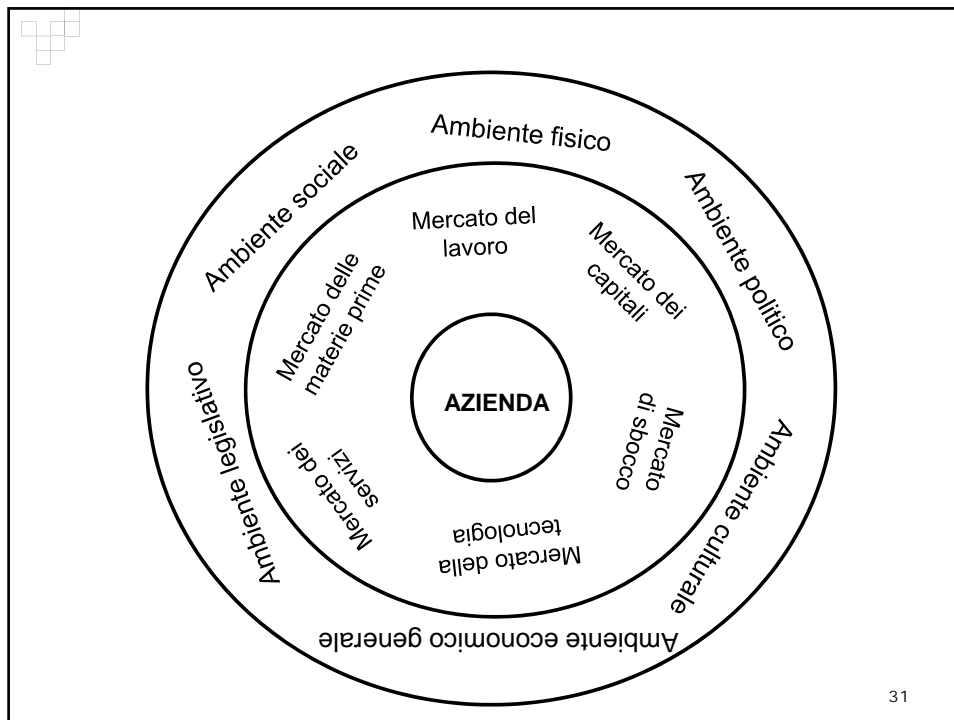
Ambiente fisico

Ambiente politico

Ambiente culturale

Ambiente economico generale

Ambiente legislativo

Ambiente sociale

Mercato del lavoro

Mercato dei capitali

Mercato di sbocco

Mercato della tecnologia

Mercato dei servizi

Mercato delle materie prime

AZIENDA

31